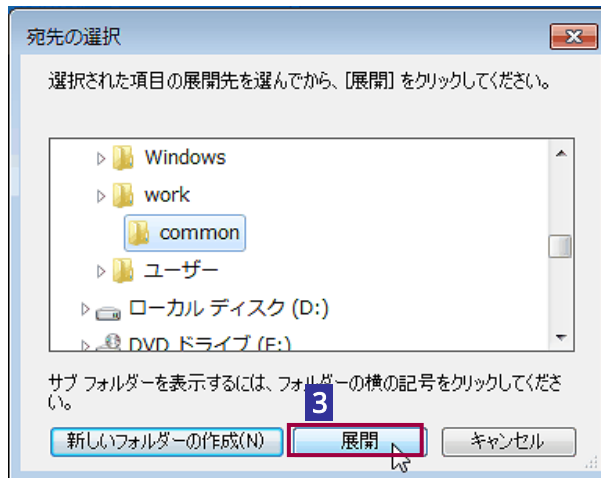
宛先の選択

選択された項目の展開先を選んでから、[展開] をクリックしてください。

Windows

work

common

ユーザー

ローカル ディスク (D:)

DVD ドライブ (E:)

サブ フォルダーを表示するには、フォルダーの横の記号をクリックしてください。

3

新しいフォルダーの作成(N)

展開

キャンセル